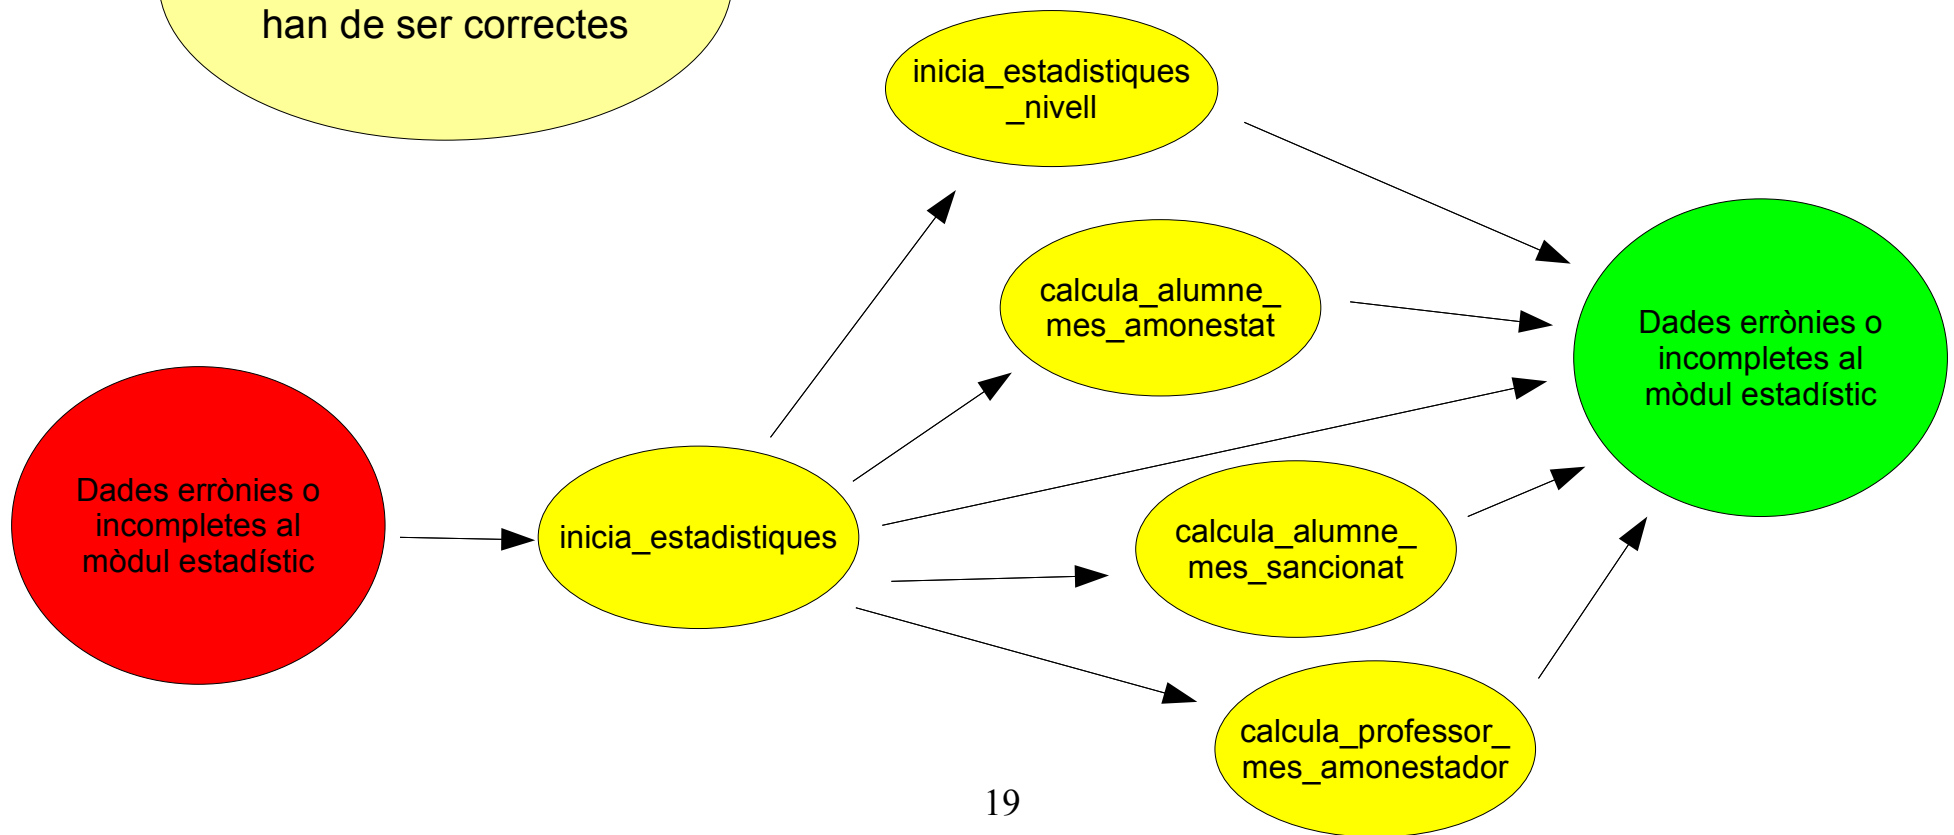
han de ser correctes

inicia_estadistiques_nivell

calcula_alumne_mes_amonestat

Dades errònies o incompletes al mòdul estadístic

Dades errònies o incompletes al mòdul estadístic

inicia_estadistiques

calcula_alumne_mes_sancionat

calcula_professor_mes_amonestador

19